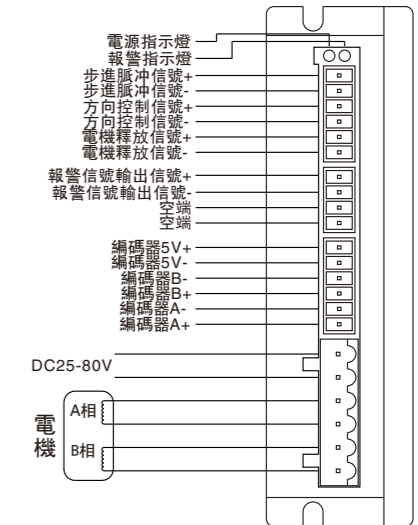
電源指示燈
報警指示燈
步進脈冲信號+
步進脈冲信號-
方向控制信號+
方向控制信號-
電機釋放信號+
電機釋放信號-

報警信號輸出信號+
報警信號輸出信號-
空端
空端

編碼器5V+
編碼器5V-
編碼器B-
編碼器B+
編碼器A-
編碼器A+

DC25-80V

電機
A相
B相